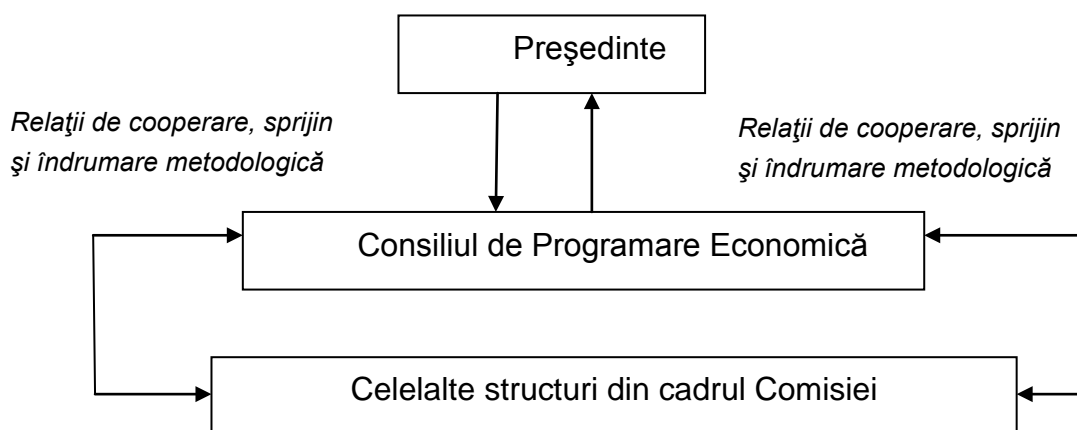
Preşedinte

Relaţii de cooperare, sprijin şi îndrumare metodologică

Relaţii de cooperare, sprijin şi îndrumare metodologică

Consiliul de Programare Economică

Celelalte structuri din cadrul Comisiei